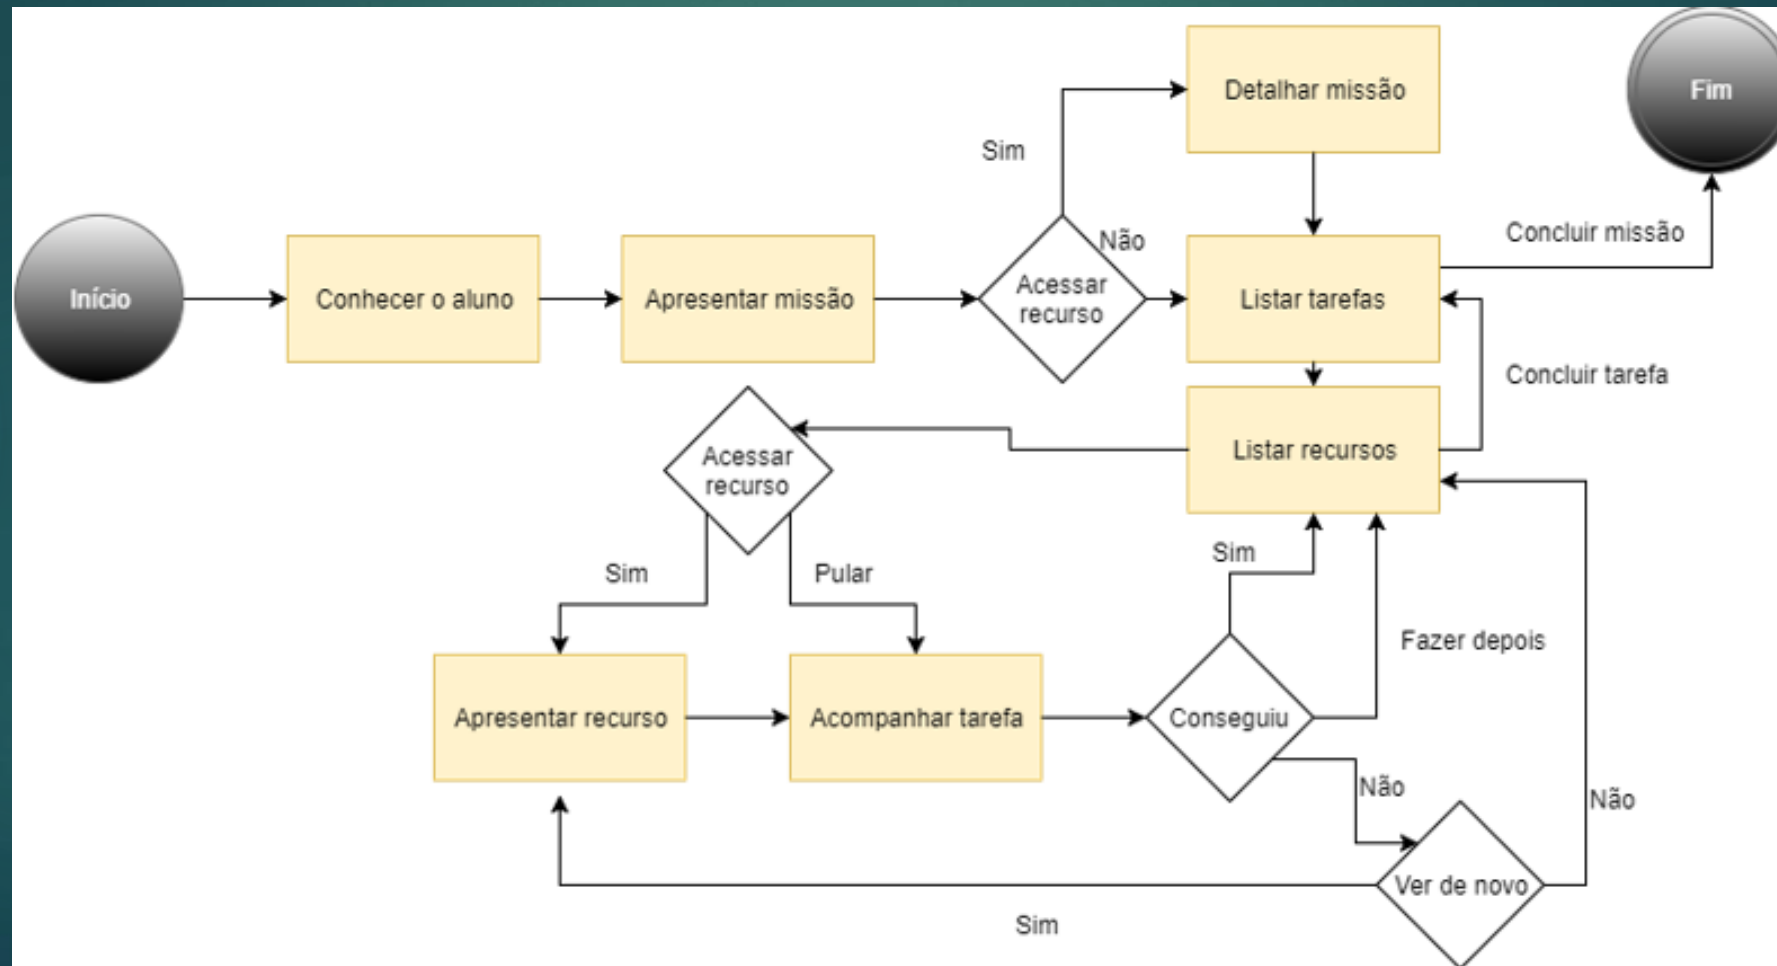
Início

Conhecer o aluno

Apresentar missão

Acessar recurso

Sim

Não

Detalhar missão

Fim

Concluir missão

Listar tarefas

Concluir tarefa

Listar recursos

Acessar recurso

Sim

Pular

Sim

Fazer depois

Apresentar recurso

Acompanhar tarefa

Conseguiu

Não

Ver de novo

Não

Sim